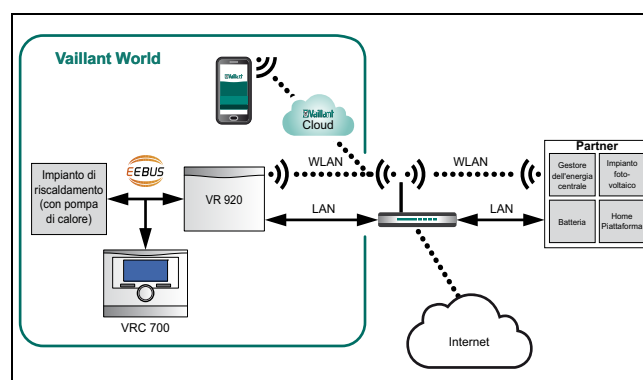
Vaillant World

Vaillant
Cloud

Impianto di riscaldamento (con pompa di calore)

EEBUS

VR 920

VRC 700

WLAN

LAN

WLAN

LAN

Internet

Partner

| Gestore dell'energia centrale | Impianto foto-voltaico |
|---|---|
| Batteria | Home Piattaforma |